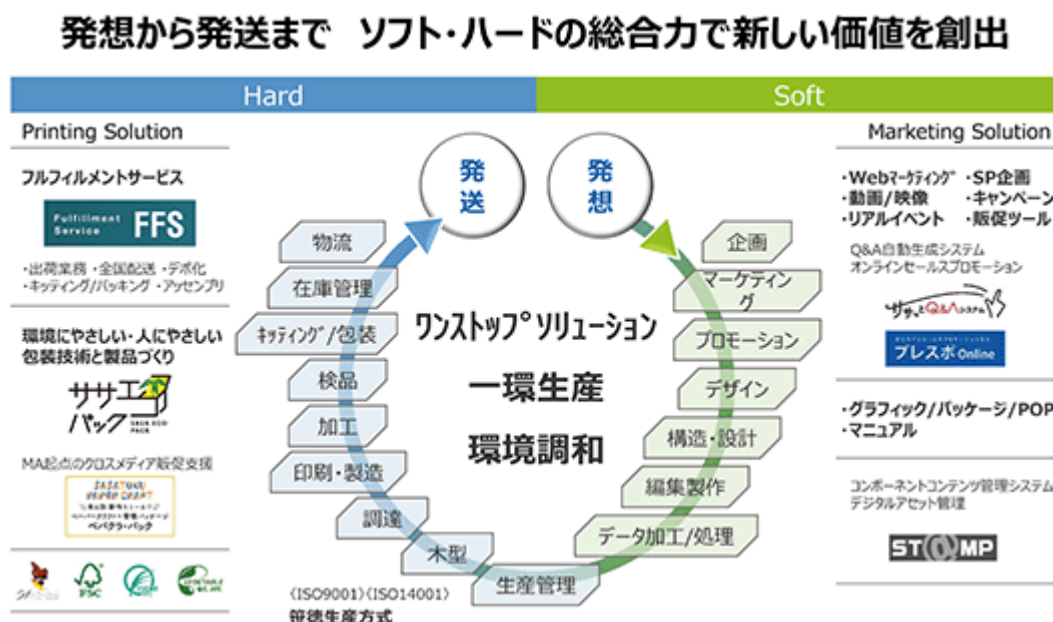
発想から発送まで　ソフト・ハードの総合力で新しい価値を創出

Hard

Soft

Printing Solution

フルフィルメントサービス

Fulfillment Service FFS

・出荷業務 ・全国配送 ・デポ化
・キッティング/パッキング ・アッセンブリ

環境にやさしい・人にやさしい包装技術と製品づくり

ササエコパック

MA起点のクロスメディア販促支援

SASATOKU PAPER CRAFT
ペパクラ・パック

FSC

Marketing Solution

・Webマーケティング ・SP企画
・動画/映像 ・キャンペーン
・リアルイベント ・販促ツール

Q&A自動生成システム
オンラインセールスプロモーション

ササっとQ&Aシステム

プレスポOnline

・グラフィック/パッケージ/POP
・マニュアル

コンポーネントコンテンツ管理システム
デジタルアセット管理

STAMP

発送

発想

物流

在庫管理

キッティング/包装

検品

加工

印刷・製造

調達

木型

生産管理

企画

マーケティング

プロモーション

デザイン

構造・設計

編集製作

データ加工/処理

ワンストップソリューション

一環生産

環境調和

(ISO9001)(ISO14001)
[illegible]